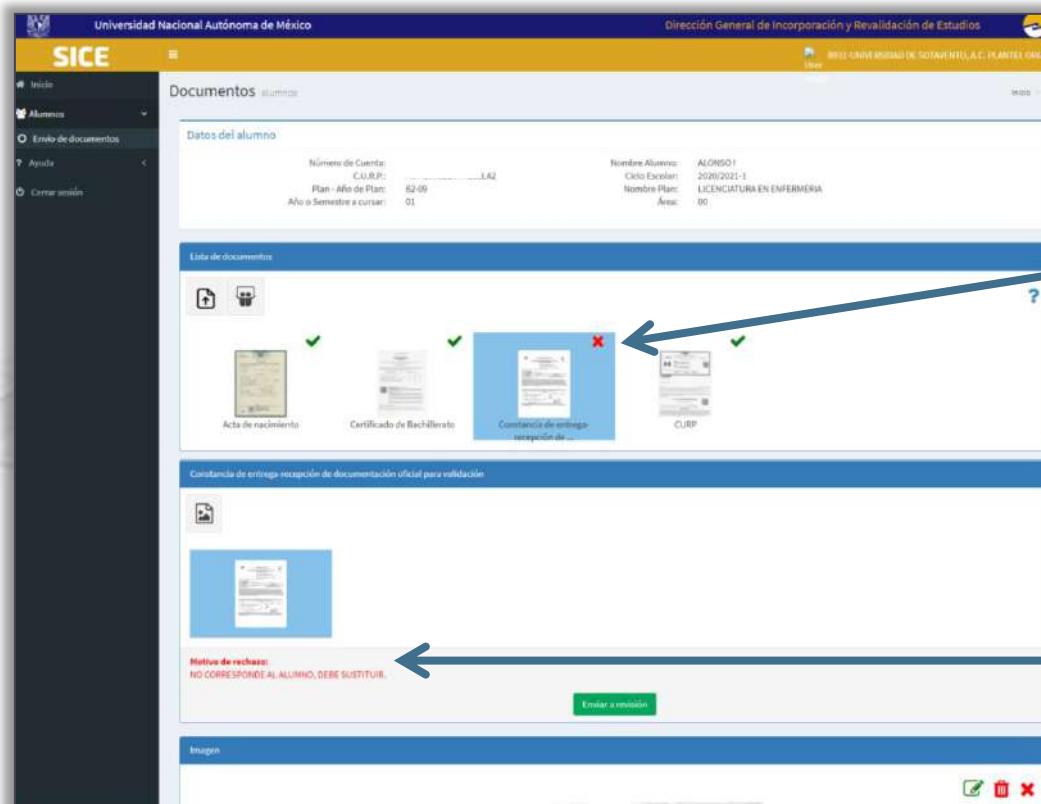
Universidad Nacional Autónoma de México

Dirección General de Incorporación y Revalidación de Estudios

SICE

≡

User Image

8811-UNIVERSIDAD DE SOTAVENTO, A.C. PLANTEL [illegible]

Inicio

Alumnos

Envío de documentos

Ayuda

Cerrar sesión

Documentos alumnos

Inicio

Datos del alumno

| | | | |
|---|---|---|---|
| Número de Cuenta: | | Nombre Alumno: | ALONSO I |
| C.U.R.P.: | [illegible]LA2 | Ciclo Escolar: | 2020/2021-1 |
| Plan - Año de Plan: | 62-09 | Nombre Plan: | LICENCIATURA EN ENFERMERIA |
| Año o Semestre a cursar: | 01 | Área: | 00 |

Lista de documentos

?

Acta de nacimiento

Certificado de Bachillerato

Constancia de entrega-recepción de ...

CURP

Constancia de entrega-recepción de documentación oficial para validación

Motivo de rechazo:
NO CORRESPONDE AL ALUMNO, DEBE SUSTITUIR.

Enviar a revisión

Imagen